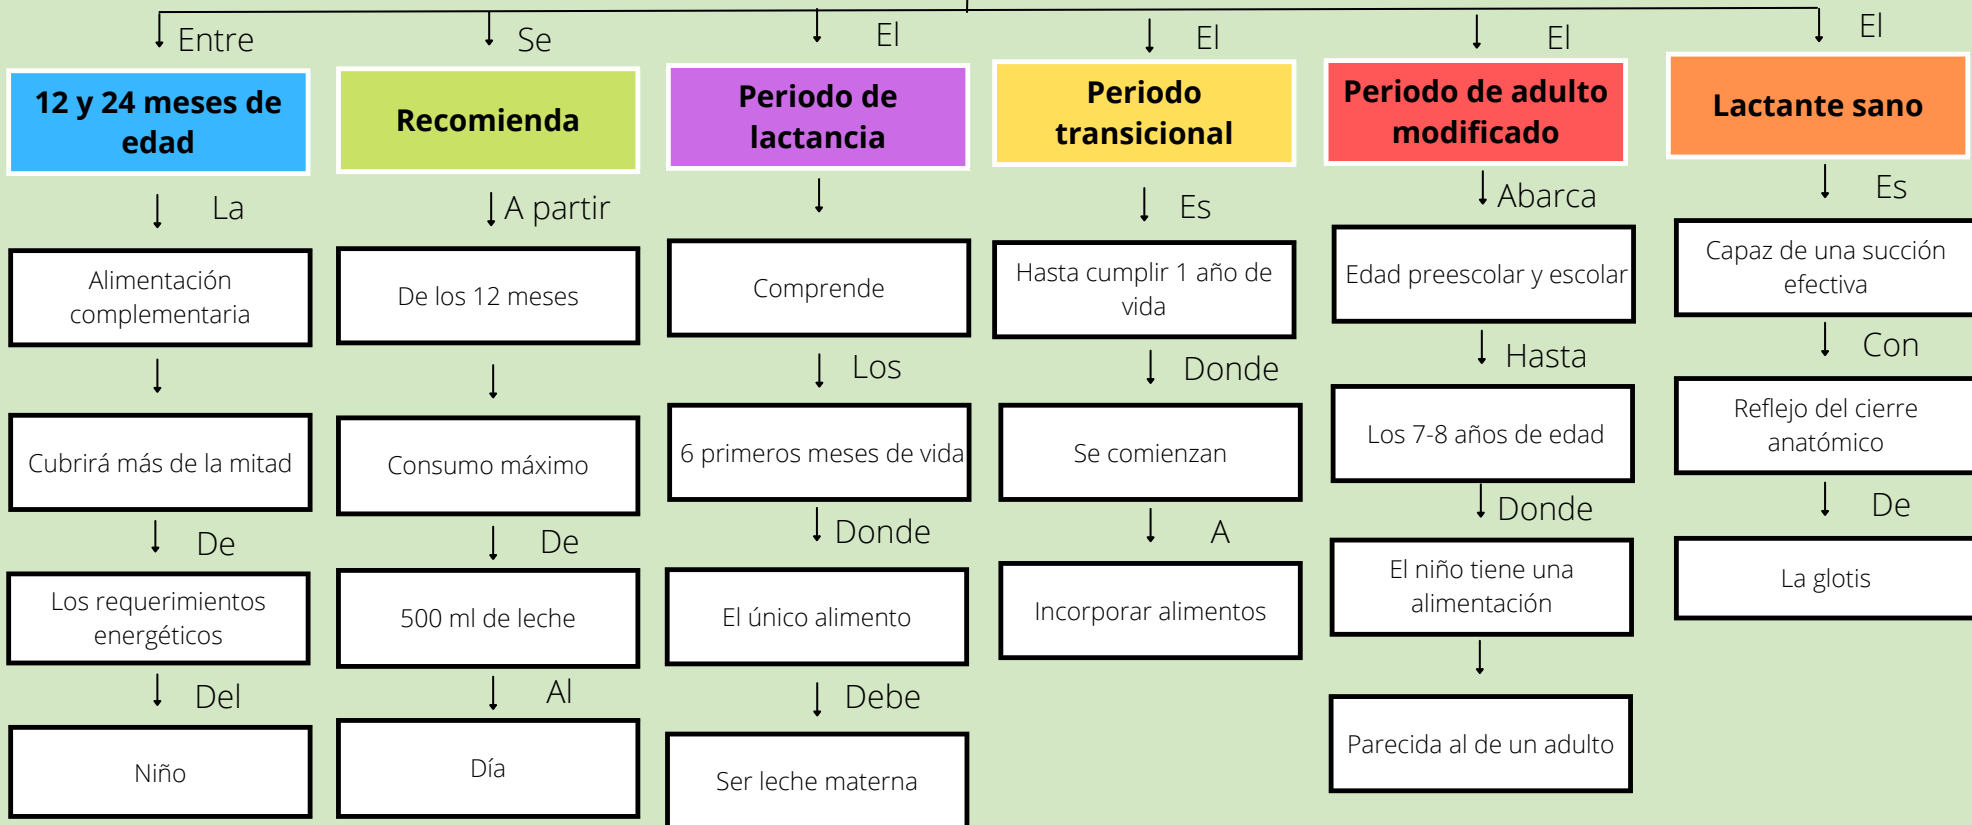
Entre

12 y 24 meses de edad

La

Alimentación complementaria

Cubrirá más de la mitad

De

Los requerimientos energéticos

Del

Niño

Se

Recomienda

A partir

De los 12 meses

Consumo máximo

De

500 ml de leche

Al

Día

El

Periodo de lactancia

Comprende

Los

6 primeros meses de vida

Donde

El único alimento

Debe

Ser leche materna

El

Periodo transicional

Es

Hasta cumplir 1 año de vida

Donde

Se comienzan

A

Incorporar alimentos

El

Periodo de adulto modificado

Abarca

Edad preescolar y escolar

Hasta

Los 7-8 años de edad

Donde

El niño tiene una alimentación

Parecida al de un adulto

El

Lactante sano

Es

Capaz de una succión efectiva

Con

Reflejo del cierre anatómico

De

La glotis